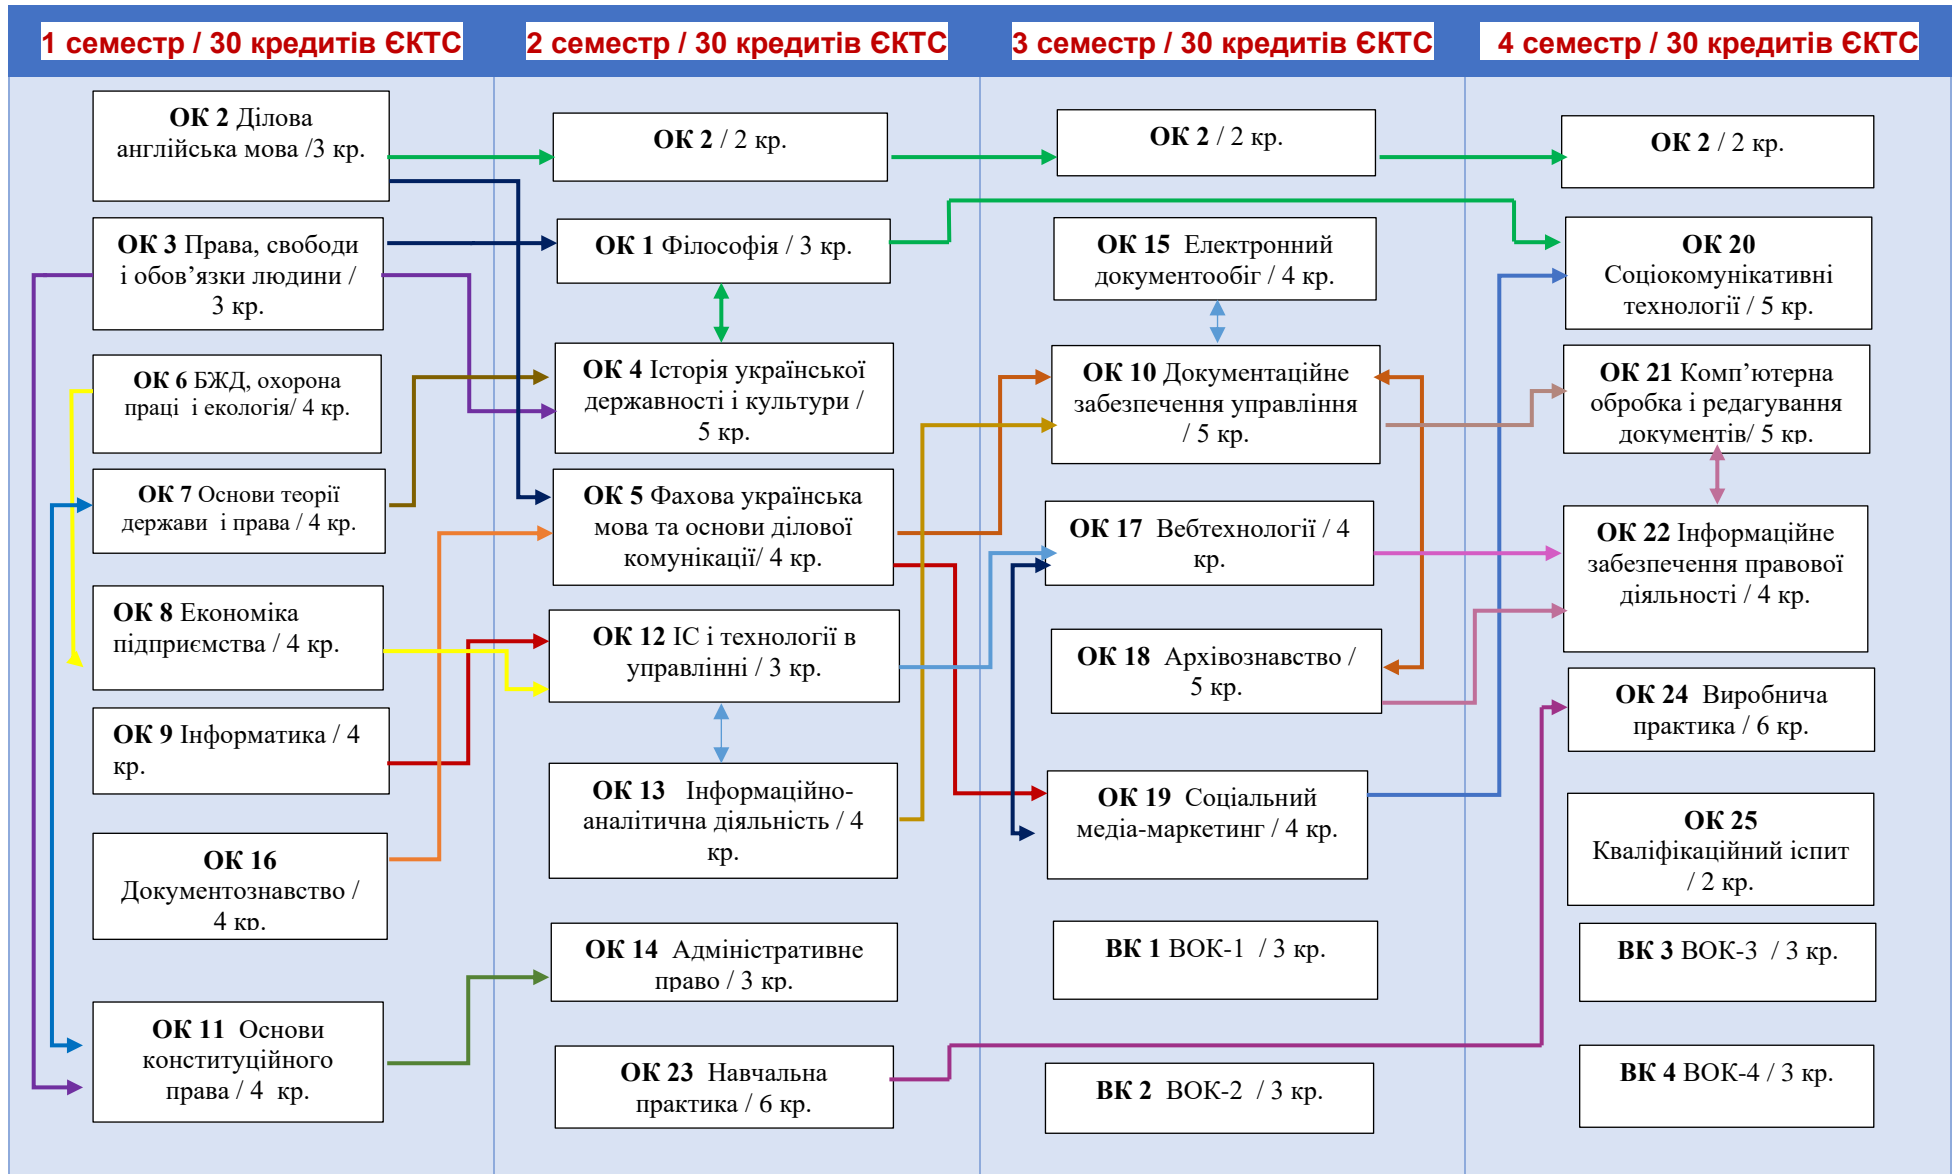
1 семестр / 30 кредитів ЄКТС

ОК 2 Ділова англійська мова /3 кр.

ОК 3 Права, свободи і обов'язки людини / 3 кр.

ОК 6 БЖД, охорона праці і екологія/ 4 кр.

ОК 7 Основи теорії держави і права / 4 кр.

ОК 8 Економіка підприємства / 4 кр.

ОК 9 Інформатика / 4 кр.

ОК 16 Документознавство / 4 кр.

ОК 11 Основи конституційного права / 4 кр.

2 семестр / 30 кредитів ЄКТС

ОК 2 / 2 кр.

ОК 1 Філософія / 3 кр.

ОК 4 Історія української державності і культури / 5 кр.

ОК 5 Фахова українська мова та основи ділової комунікації/ 4 кр.

ОК 12 ІС і технології в управлінні / 3 кр.

ОК 13 Інформаційно-аналітична діяльність / 4 кр.

ОК 14 Адміністративне право / 3 кр.

ОК 23 Навчальна практика / 6 кр.

3 семестр / 30 кредитів ЄКТС

ОК 2 / 2 кр.

ОК 15 Електронний документообіг / 4 кр.

ОК 10 Документаційне забезпечення управління / 5 кр.

ОК 17 Вебтехнології / 4 кр.

ОК 18 Архівознавство / 5 кр.

ОК 19 Соціальний медіа-маркетинг / 4 кр.

ВК 1 ВОК-1 / 3 кр.

ВК 2 ВОК-2 / 3 кр.

4 семестр / 30 кредитів ЄКТС

ОК 2 / 2 кр.

ОК 20 Соціокомунікативні технології / 5 кр.

ОК 21 Комп'ютерна обробка і редагування документів/ 5 кр.

ОК 22 Інформаційне забезпечення правової діяльності / 4 кр.

ОК 24 Виробнича практика / 6 кр.

ОК 25 Кваліфікаційний іспит / 2 кр.

ВК 3 ВОК-3 / 3 кр.

ВК 4 ВОК-4 / 3 кр.